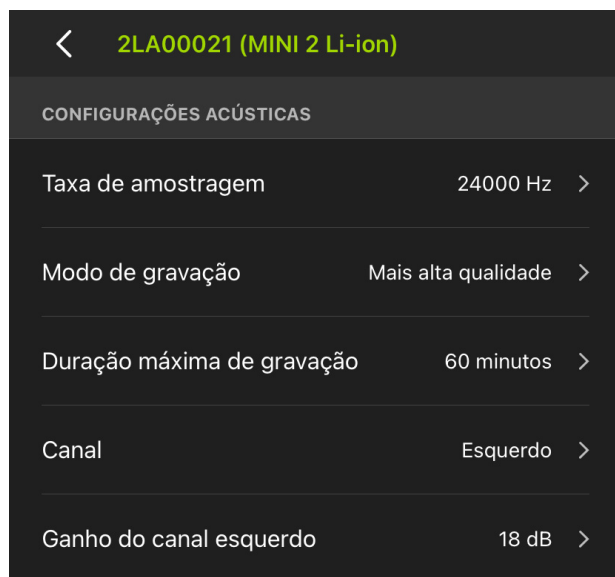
2LA00021 (MINI 2 Li-ion)

CONFIGURAÇÕES ACÚSTICAS

Taxa de amostragem 24000 Hz

Modo de gravação Mais alta qualidade

Duração máxima de gravação 60 minutos

Canal Esquerdo

Ganho do canal esquerdo 18 dB